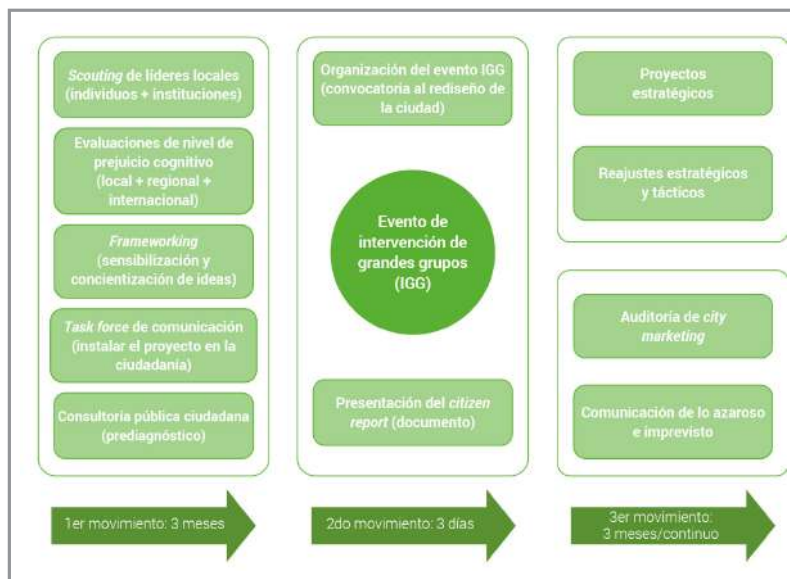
Scouting de líderes locales (individuos + instituciones)

Evaluaciones de nivel de prejuicio cognitivo (local + regional + internacional)

Frameworking (sensibilización y concientización de ideas)

Task force de comunicación (instalar el proyecto en la ciudadanía)

Consultoría pública ciudadana (prediagnóstico)

1er movimiento: 3 meses

Organización del evento IGG (convocatoria al rediseño de la ciudad)

Evento de intervención de grandes grupos (IGG)

Presentación del citizen report (documento)

2do movimiento: 3 días

Proyectos estratégicos

Reajustes estratégicos y tácticos

Auditoría de city marketing

Comunicación de lo azaroso e imprevisto

3er movimiento: 3 meses/continuo